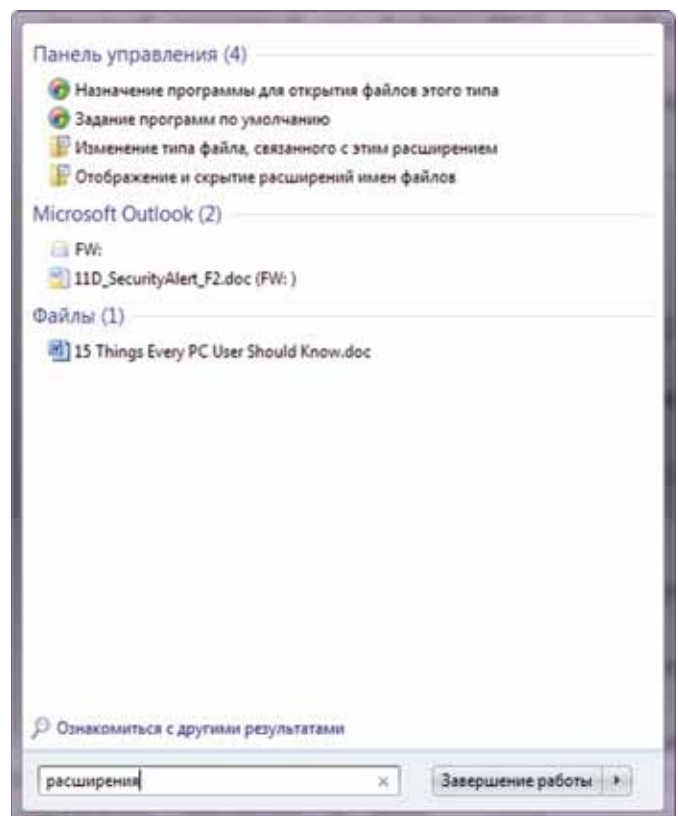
Панель управления (4)

Назначение программы для открытия файлов этого типа

Задание программ по умолчанию

Изменение типа файла, связанного с этим расширением

Отображение и скрытие расширений имен файлов

Microsoft Outlook (2)

FW:

11D_SecurityAlert_F2.doc (FW: )

Файлы (1)

15 Things Every PC User Should Know.doc

Ознакомиться с другими результатами

расширения

×

Завершение работы